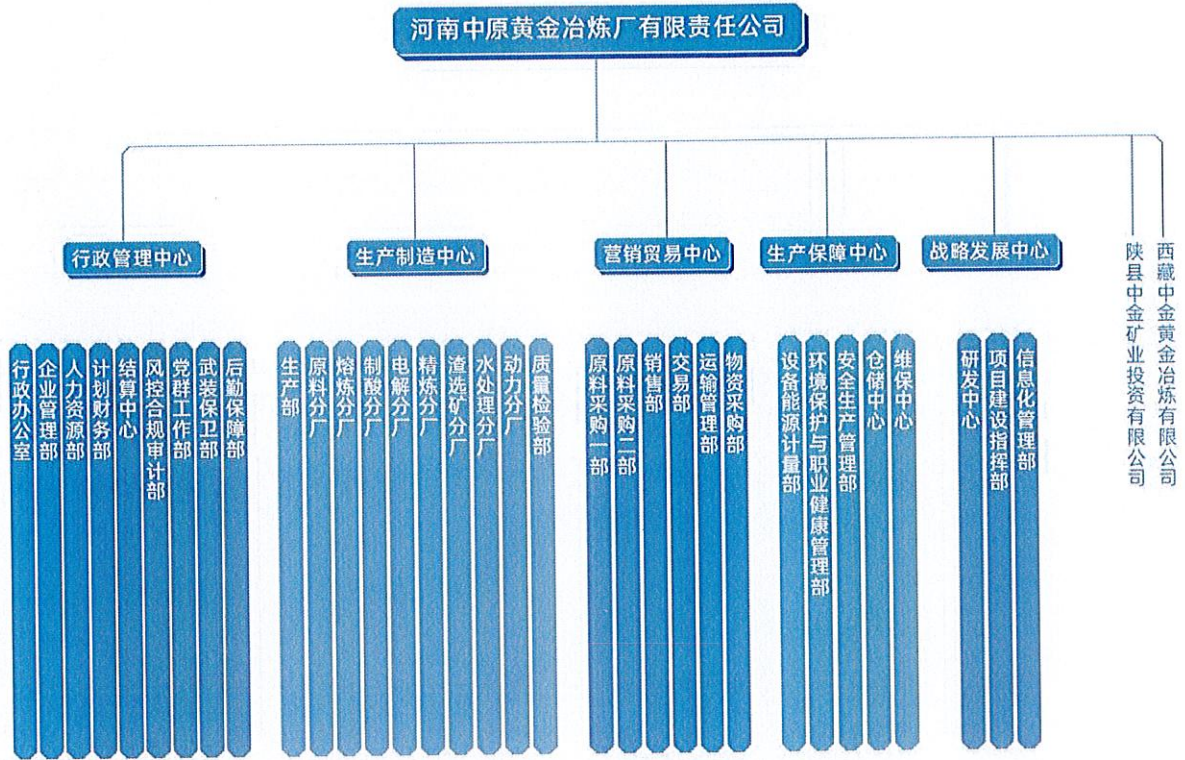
河南中原黄金冶炼厂有限责任公司

行政管理中心

行政办公室
企业管理部
人力资源部
计划财务部
结算中心
风控合规审计部
党群工作部
武装保卫部
后勤保障部

生产制造中心

生产部
原料分厂
熔炼分厂
制酸分厂
电解分厂
精炼分厂
渣选矿分厂
水处理分厂
动力分厂
质量检验部

营销贸易中心

原料采购一部
原料采购二部
销售部
交易部
运输管理部
物资采购部

生产保障中心

设备能源计量部
环境保护与职业健康管理部
安全生产管理部
仓储中心
维保中心

战略发展中心

研发中心
项目建设指挥部
信息化管理部

陕县中金矿业投资有限公司

西藏中金黄金冶炼有限公司